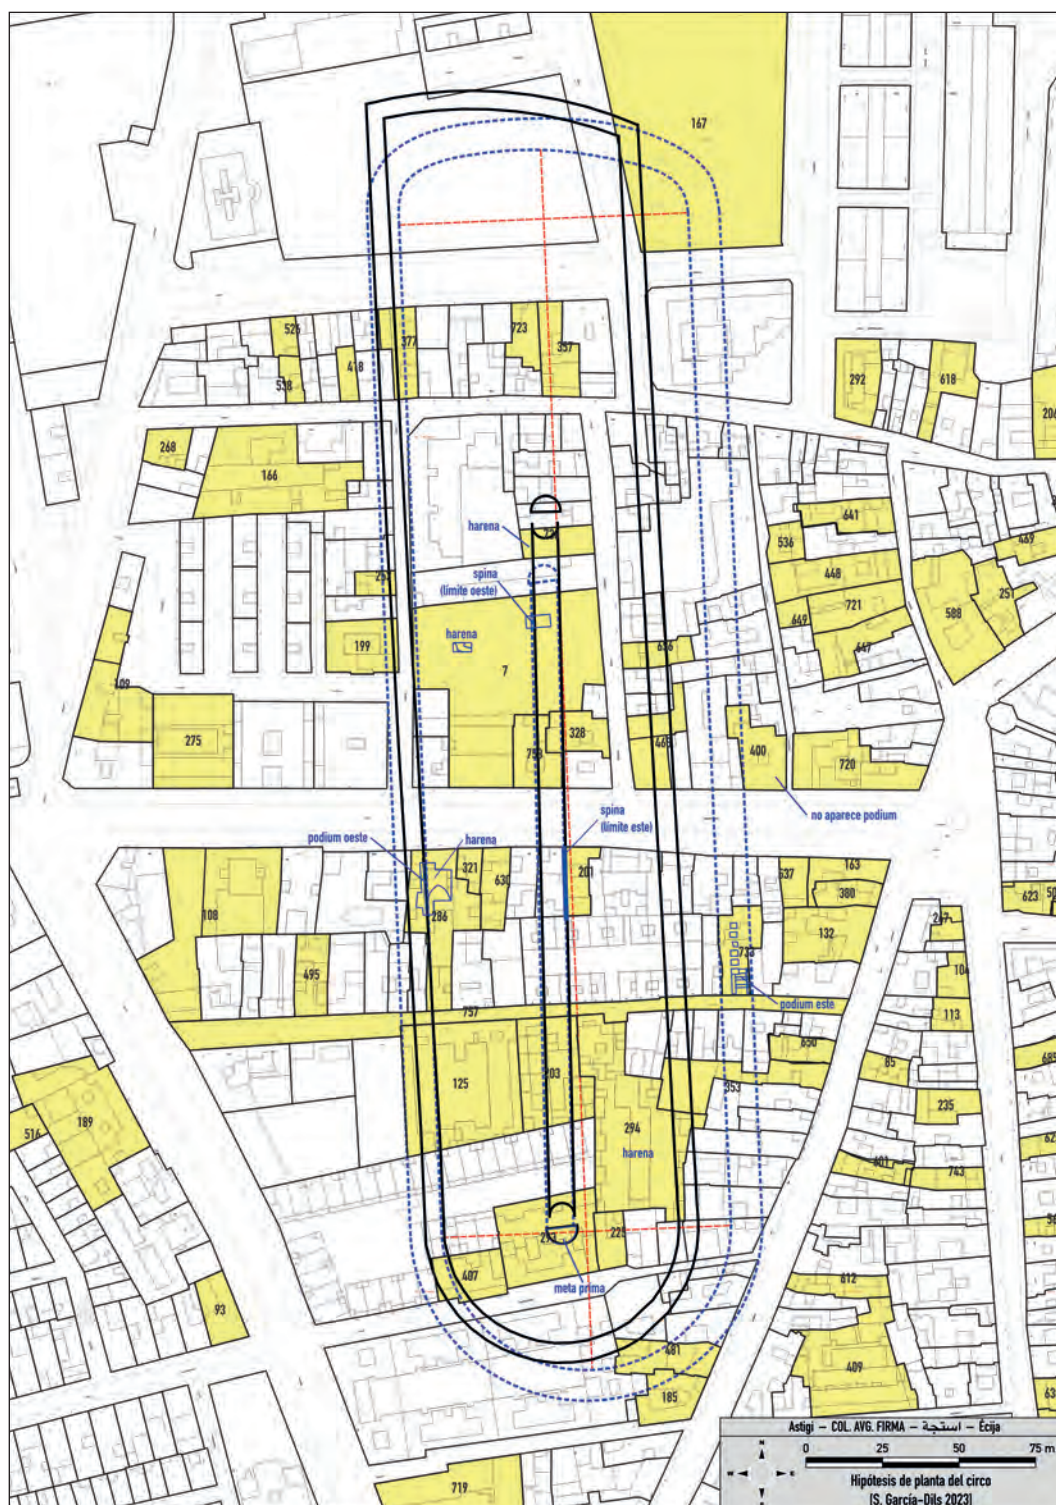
167
526
723
377
357
418
538
292
618
206
268
166
641
536
489
harena
spina (límite oeste)
448
251
257
721
588
harena
649
199
7
636
647
109
328
275
759
468
400
720
spina (límite este)
no aparece podium
podium oeste
harena
163
321
630
201
637
380
623
108
286
132
247
495
104
733
podium este
757
113
650
685
125
203
85
353
235
516
189
294
harena
62
401
743
225
407
meta prima
612
93
481
409
185
63
Astigi – COL. AVG. FIRMA – استجة – Écija
0 25 50 75 m
Hipótesis de planta del circo
[S. García-Dils 2023]
719